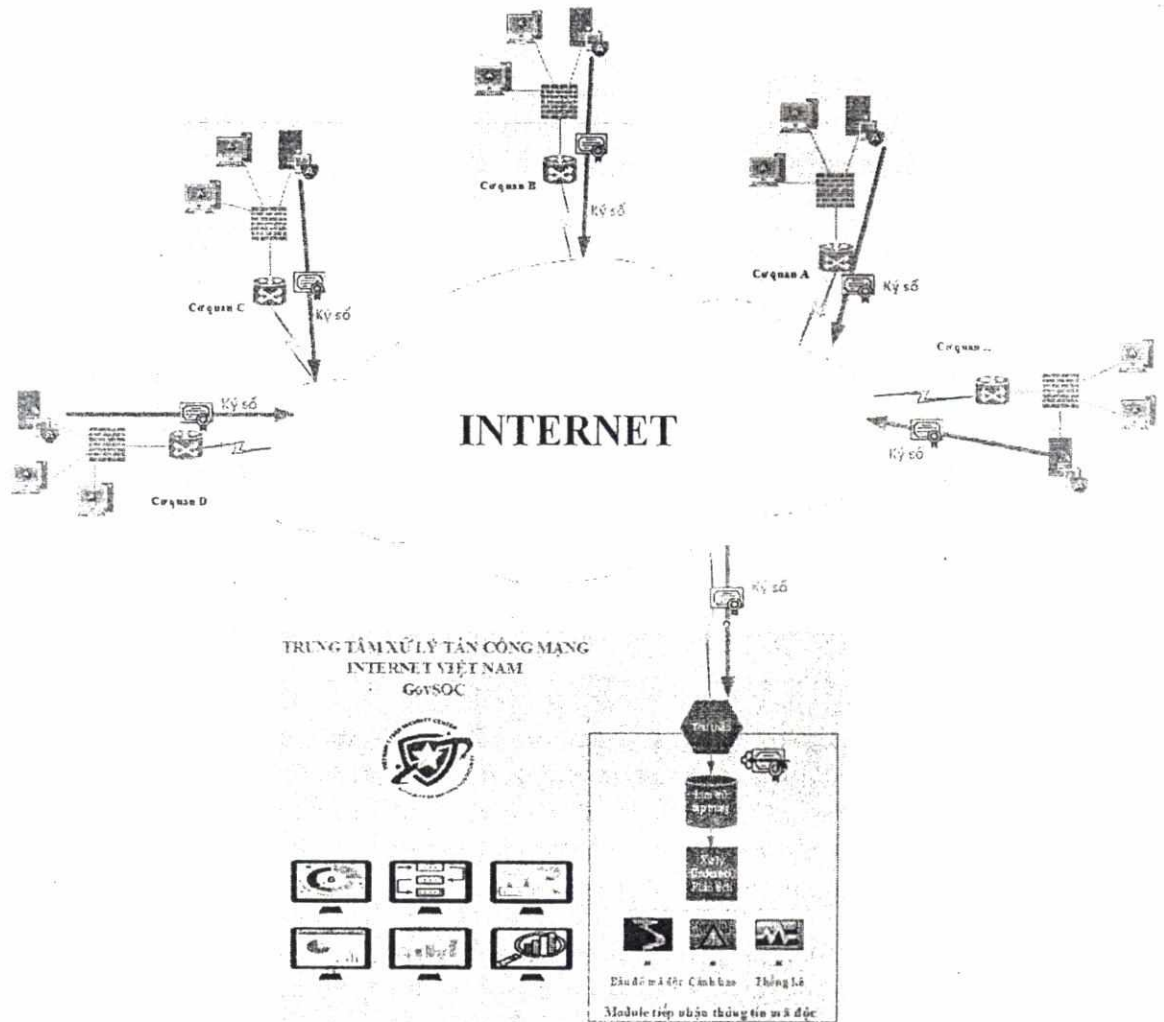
Cơ quan B

Ký số

Cơ quan C

Ký số

Cơ quan A

Ký số

Cơ quan ...

Ký số

Cơ quan D

INTERNET

Ký số

Ký số

TRUNG TÂM XỬ LÝ TẤN CÔNG MẠNG INTERNET VIỆT NAM GovSOC

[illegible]

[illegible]

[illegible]

Bản đồ mã độc Cảnh báo Thống kê

Module tiếp nhận thông tin mã độc